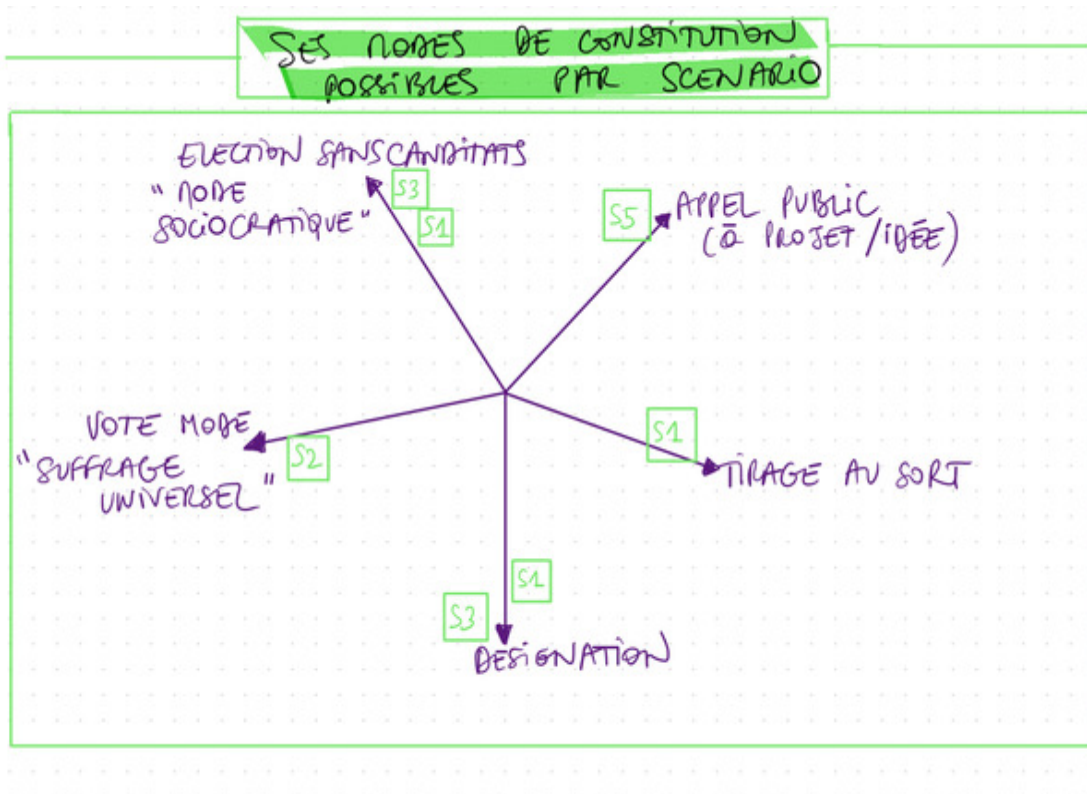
SES MODES DE CONSTITUTION POSSIBLES PAR SCENARIO

ELECTION SANSCANDIDATS "MODE SOCIOCRATIQUE"

S3

S1

S5

APPEL PUBLIC ($\bar{c}$ PROJET / IDÉE)

VOTE MODE "SUFFRAGE UNIVERSEL"

S2

S1

TIRAGE AU SORT

S1

S3

DESIGNATION